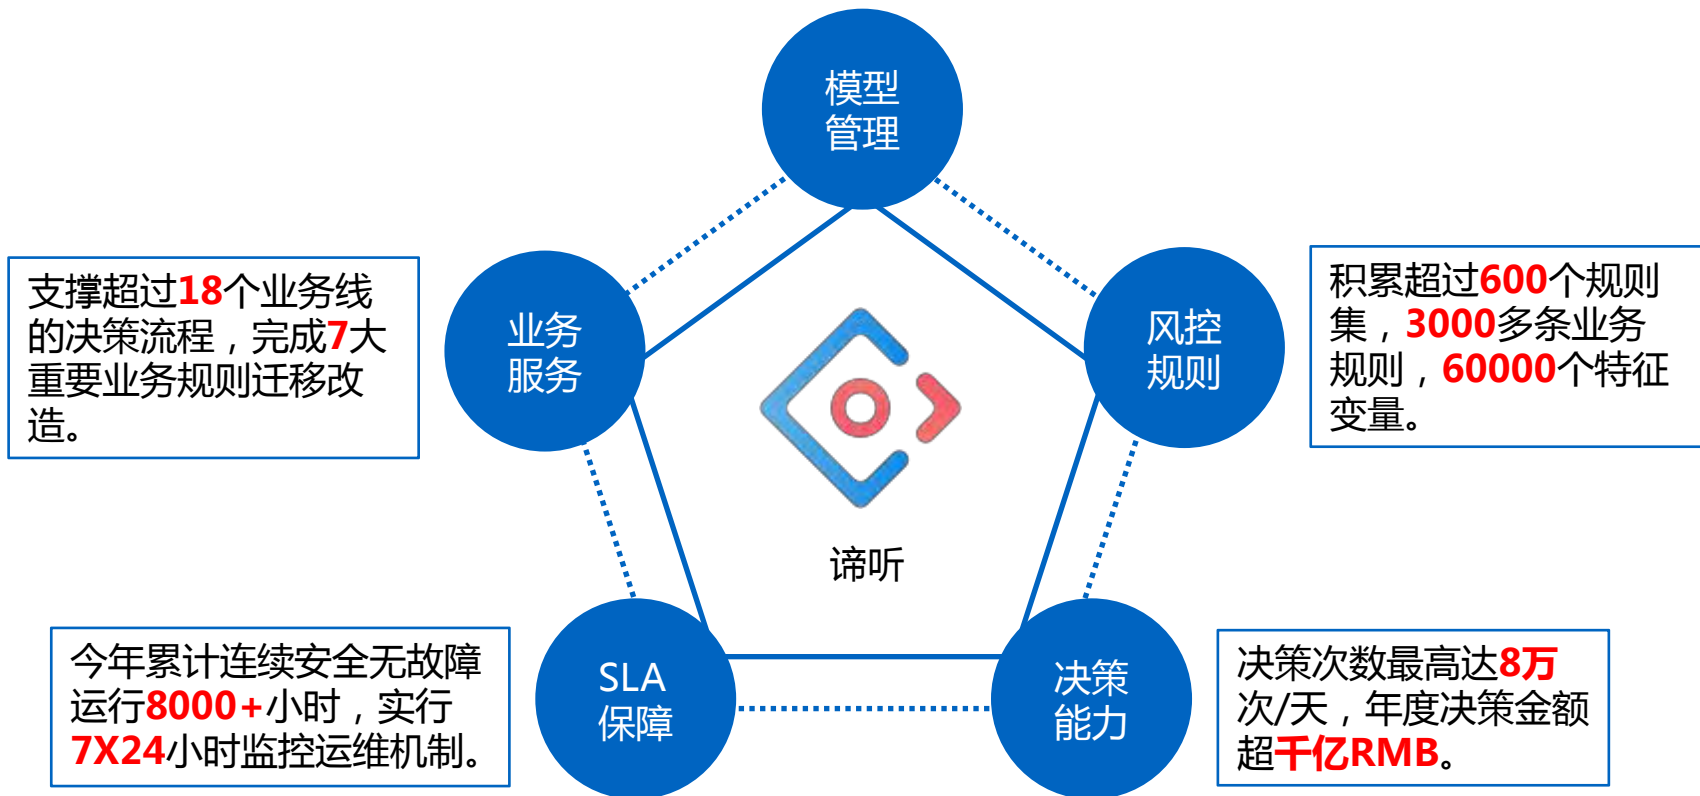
模型
管理

支撑超过18个业务线的决策流程，完成7大重要业务规则迁移改造。

业务
服务

风控
规则

积累超过600个规则集，3000多条业务规则，60000个特征变量。

谛听

今年累计连续安全无故障运行8000+小时，实行7X24小时监控运维机制。

SLA
保障

决策
能力

决策次数最高达8万次/天，年度决策金额超千亿RMB。